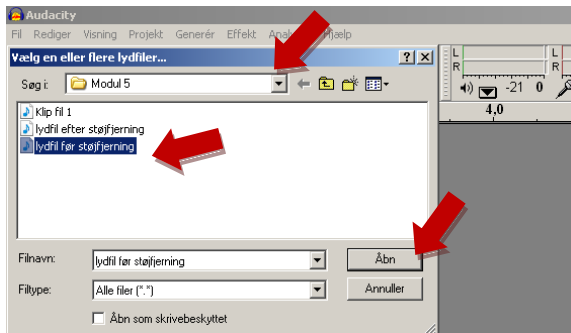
Audacity

Fil Rediger Visning Projekt Generér Effekt Ana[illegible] Hjælp

Vælg en eller flere lydfiler...

?

X

Søg i: Modul 5

Klip fil 1
lydfil efter støjfjerning
lydfil før støjfjerning

Filnavn: lydfil før støjfjerning

Filtype: Alle filer (*.*)

Åbn

Annuller

Åbn som skrivebeskyttet

L
R
L
R

-21 0

4,0